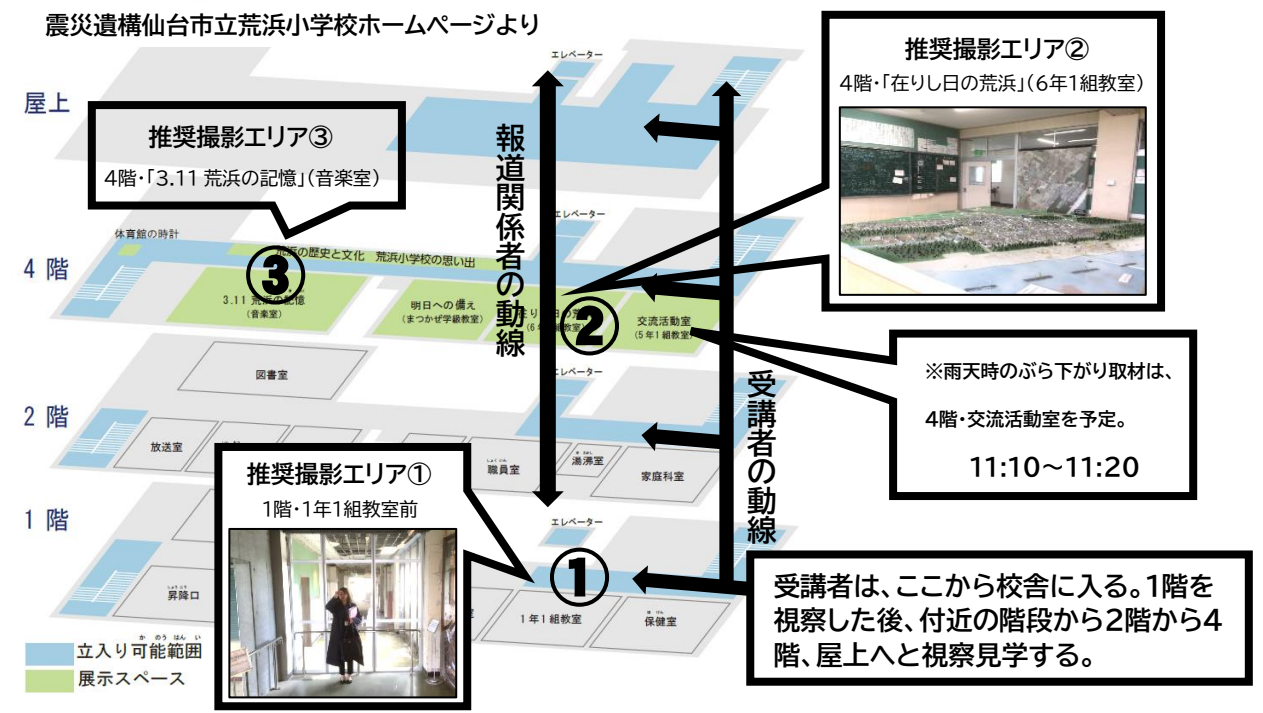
震災遺構仙台市立荒浜小学校ホームページより

屋上

4 階

2 階

1 階

エレベーター

推奨撮影エリア③
4階・「3.11 荒浜の記憶」(音楽室)

体育館の時計

荒浜の歴史と文化　荒浜小学校の思い出

③

3.11 荒浜の記憶
(音楽室)

明日への備え
(まつかぜ学級教室)

在りし日の荒浜
(6年1組教室)

②

交流活動室
(5年1組教室)

報道関係者の動線

推奨撮影エリア②
4階・「在りし日の荒浜」(6年1組教室)

※雨天時のぶら下がり取材は、

4階・交流活動室を予定。

11:10～11:20

図書室

放送室

職員室

湯沸室

家庭科室

受講者の動線

推奨撮影エリア①
1階・1年1組教室前

①

昇降口

1年1組教室

保健室

受講者は、ここから校舎に入る。1階を視察した後、付近の階段から2階から4階、屋上へと視察見学する。

立入り可能範囲
展示スペース